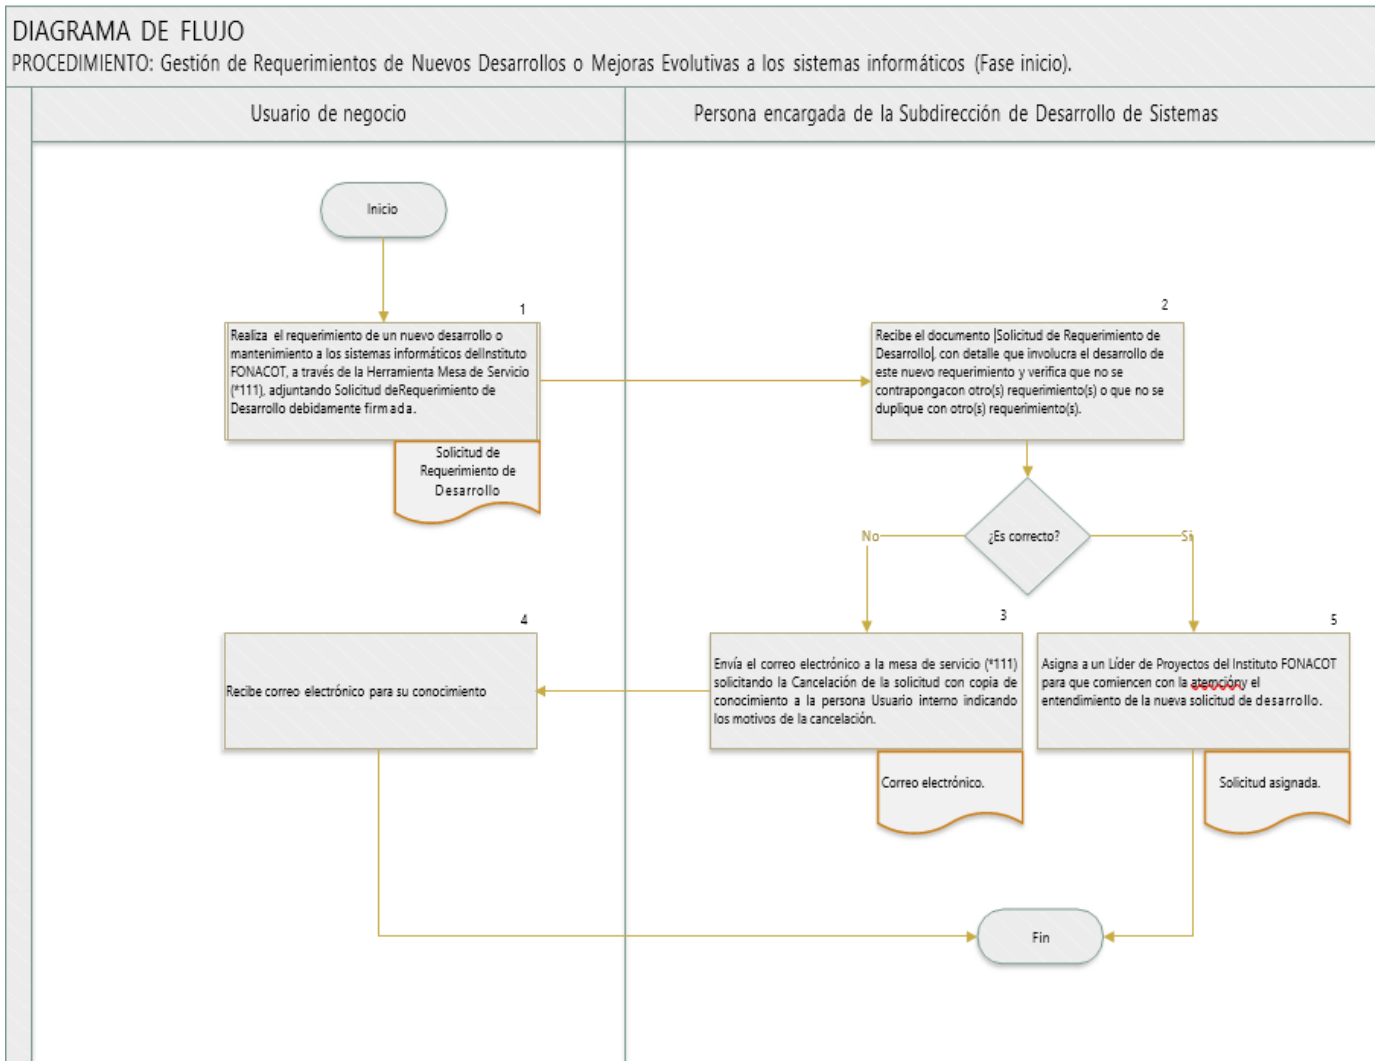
DIAGRAMA DE FLUJO
PROCEDIMIENTO: Gestión de Requerimientos de Nuevos Desarrollos o Mejoras Evolutivas a los sistemas informáticos (Fase inicio).

Usuario de negocio

Persona encargada de la Subdirección de Desarrollo de Sistemas

Inicio

1
Realiza el requerimiento de un nuevo desarrollo o mantenimiento a los sistemas informáticos delInstituto FONACOT, a través de la Herramienta Mesa de Servicio (*111), adjuntando Solicitud deRequerimiento de Desarrollo debidamente firmada.

Solicitud de Requerimiento de Desarrollo

2
Recibe el documento |Solicitud de Requerimiento de Desarrollo|, con detalle que involucra el desarrollo de este nuevo requerimiento y verifica que no se contrapongacon otro(s) requerimiento(s) o que no se duplique con otro(s) requerimiento(s).

¿Es correcto?

No

Si

3
Envía el correo electrónico a la mesa de servicio (*111) solicitando la Cancelación de la solicitud con copia de conocimiento a la persona Usuario interno indicando los motivos de la cancelación.

Correo electrónico.

4
Recibe correo electrónico para su conocimiento

5
Asigna a un Líder de Proyectos del Instituto FONACOT para que comiencen con la atencióny el entendimiento de la nueva solicitud de desarrollo.

Solicitud asignada.

Fin